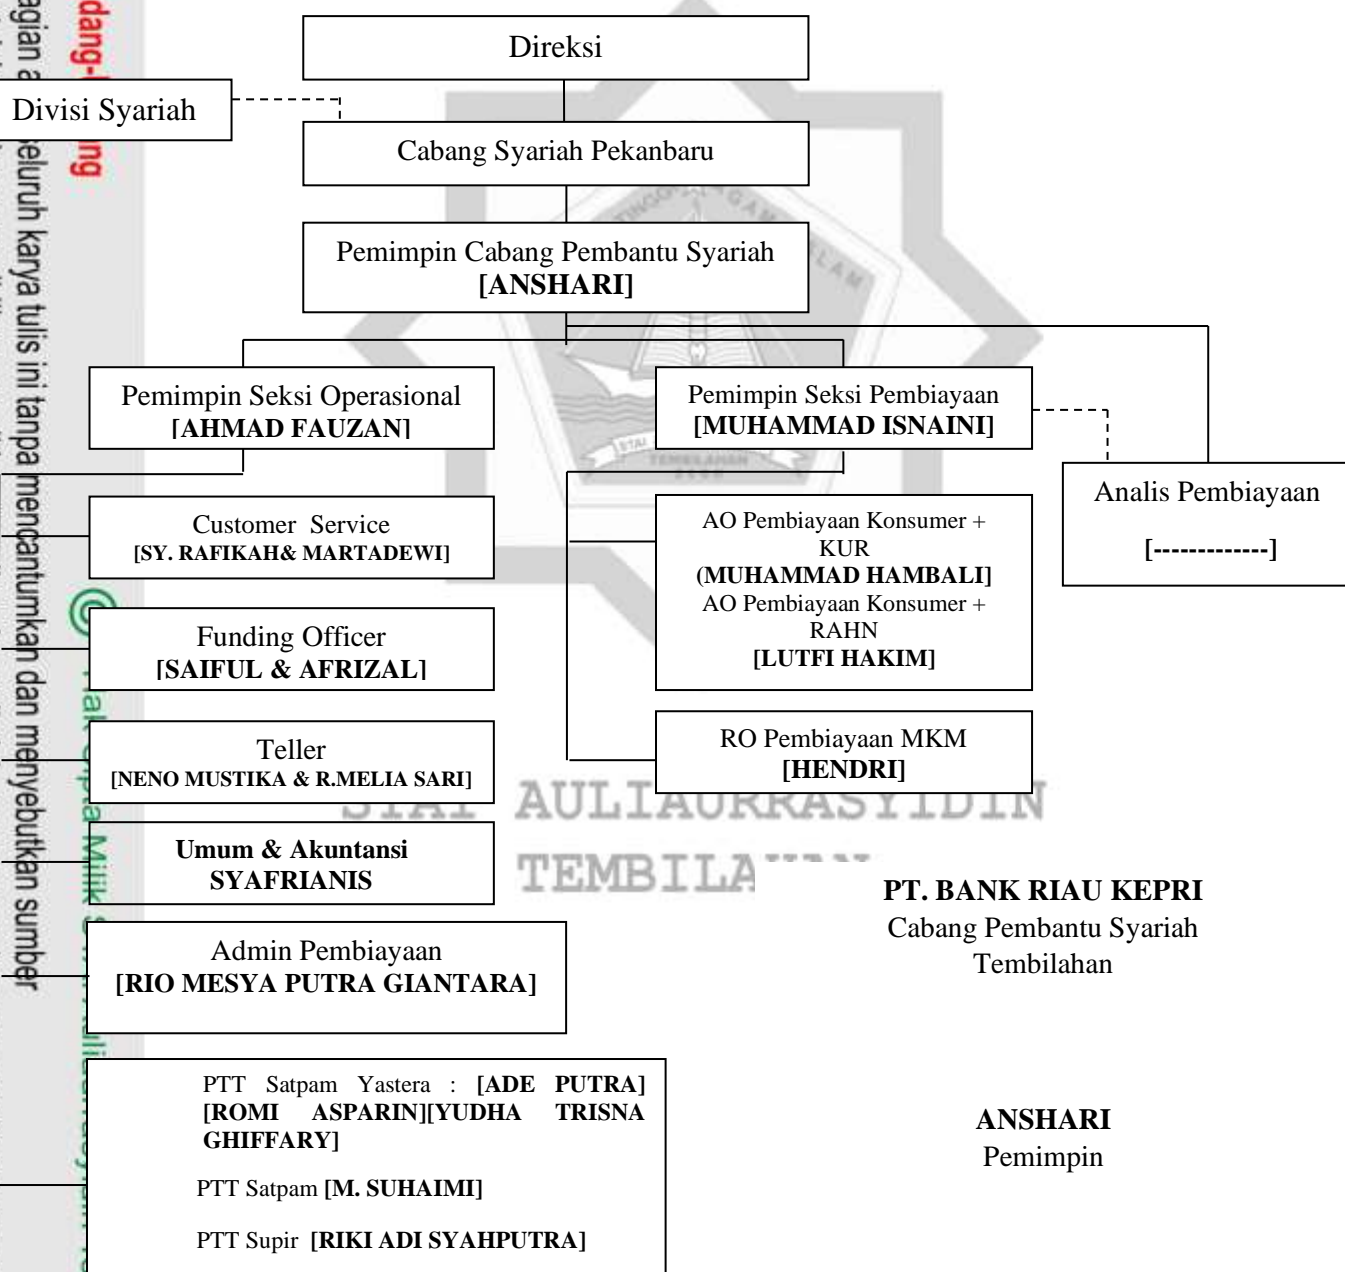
Direksi

Divisi Syariah

Cabang Syariah Pekanbaru

Pemimpin Cabang Pembantu Syariah
[ANSHARI]

Pemimpin Seksi Operasional
[AHMAD FAUZAN]

Pemimpin Seksi Pembiayaan
[MUHAMMAD ISNAINI]

Analis Pembiayaan
[-------------]

Customer Service
[SY. RAFIKAH& MARTADEWI]

Funding Officer
[SAIFUL & AFRIZAL]

Teller
[NENO MUSTIKA & R.MELIA SARI]

Umum & Akuntansi
SYAFRIANIS

Admin Pembiayaan
[RIO MESYA PUTRA GIANTARA]

AO Pembiayaan Konsumer + KUR
(MUHAMMAD HAMBALI]
AO Pembiayaan Konsumer + RAHN
[LUTFI HAKIM]

RO Pembiayaan MKM
[HENDRI]

STAI AULIAURRASYIDIN TEMBILA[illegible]

PT. BANK RIAU KEPRI
Cabang Pembantu Syariah
Tembilahan

ANSHARI
Pemimpin

PTT Satpam Yastera : [ADE PUTRA] [ROMI ASPARIN][YUDHA TRISNA GHIFFARY]

PTT Satpam [M. SUHAIMI]

PTT Supir [RIKI ADI SYAHPUTRA]

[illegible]dang-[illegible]ng
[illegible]agian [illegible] eluruh karya tulis ini tanpa mencantumkan dan menyebutkan sumber
Hak Cipta Milik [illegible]